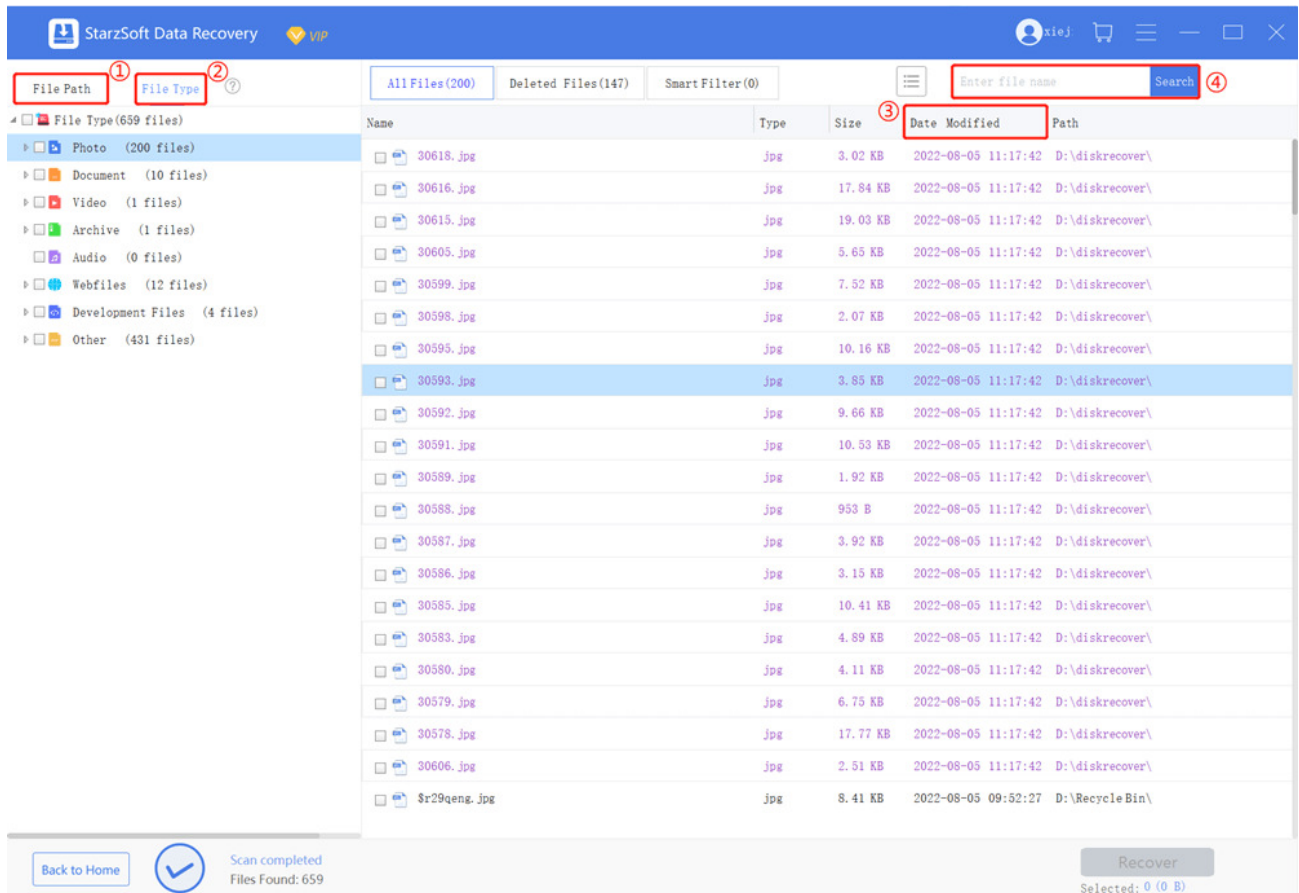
StarzSoft Data Recovery VIP

xiej

File Path ①
File Type ②

File Type(659 files)
Photo (200 files)
Document (10 files)
Video (1 files)
Archive (1 files)
Audio (0 files)
Webfiles (12 files)
Development Files (4 files)
Other (431 files)

All Files(200) | Deleted Files(147) | Smart Filter(0)

Enter file name | Search ④

③

| Name | Type | Size | Date Modified | Path |
|---|---|---|---|---|
| 30618.jpg | jpg | 3.02 KB | 2022-08-05 11:17:42 | D:\diskrecover\ |
| 30616.jpg | jpg | 17.84 KB | 2022-08-05 11:17:42 | D:\diskrecover\ |
| 30615.jpg | jpg | 19.03 KB | 2022-08-05 11:17:42 | D:\diskrecover\ |
| 30605.jpg | jpg | 5.65 KB | 2022-08-05 11:17:42 | D:\diskrecover\ |
| 30599.jpg | jpg | 7.52 KB | 2022-08-05 11:17:42 | D:\diskrecover\ |
| 30598.jpg | jpg | 2.07 KB | 2022-08-05 11:17:42 | D:\diskrecover\ |
| 30595.jpg | jpg | 10.16 KB | 2022-08-05 11:17:42 | D:\diskrecover\ |
| 30593.jpg | jpg | 3.85 KB | 2022-08-05 11:17:42 | D:\diskrecover\ |
| 30592.jpg | jpg | 9.66 KB | 2022-08-05 11:17:42 | D:\diskrecover\ |
| 30591.jpg | jpg | 10.53 KB | 2022-08-05 11:17:42 | D:\diskrecover\ |
| 30589.jpg | jpg | 1.92 KB | 2022-08-05 11:17:42 | D:\diskrecover\ |
| 30588.jpg | jpg | 953 B | 2022-08-05 11:17:42 | D:\diskrecover\ |
| 30587.jpg | jpg | 3.92 KB | 2022-08-05 11:17:42 | D:\diskrecover\ |
| 30586.jpg | jpg | 3.15 KB | 2022-08-05 11:17:42 | D:\diskrecover\ |
| 30585.jpg | jpg | 10.41 KB | 2022-08-05 11:17:42 | D:\diskrecover\ |
| 30583.jpg | jpg | 4.89 KB | 2022-08-05 11:17:42 | D:\diskrecover\ |
| 30580.jpg | jpg | 4.11 KB | 2022-08-05 11:17:42 | D:\diskrecover\ |
| 30579.jpg | jpg | 6.75 KB | 2022-08-05 11:17:42 | D:\diskrecover\ |
| 30578.jpg | jpg | 17.77 KB | 2022-08-05 11:17:42 | D:\diskrecover\ |
| 30606.jpg | jpg | 2.51 KB | 2022-08-05 11:17:42 | D:\diskrecover\ |
| $r29qeng.jpg | jpg | 8.41 KB | 2022-08-05 09:52:27 | D:\Recycle Bin\ |

Back to Home
Scan completed
Files Found: 659

Recover
Selected: 0 (0 B)